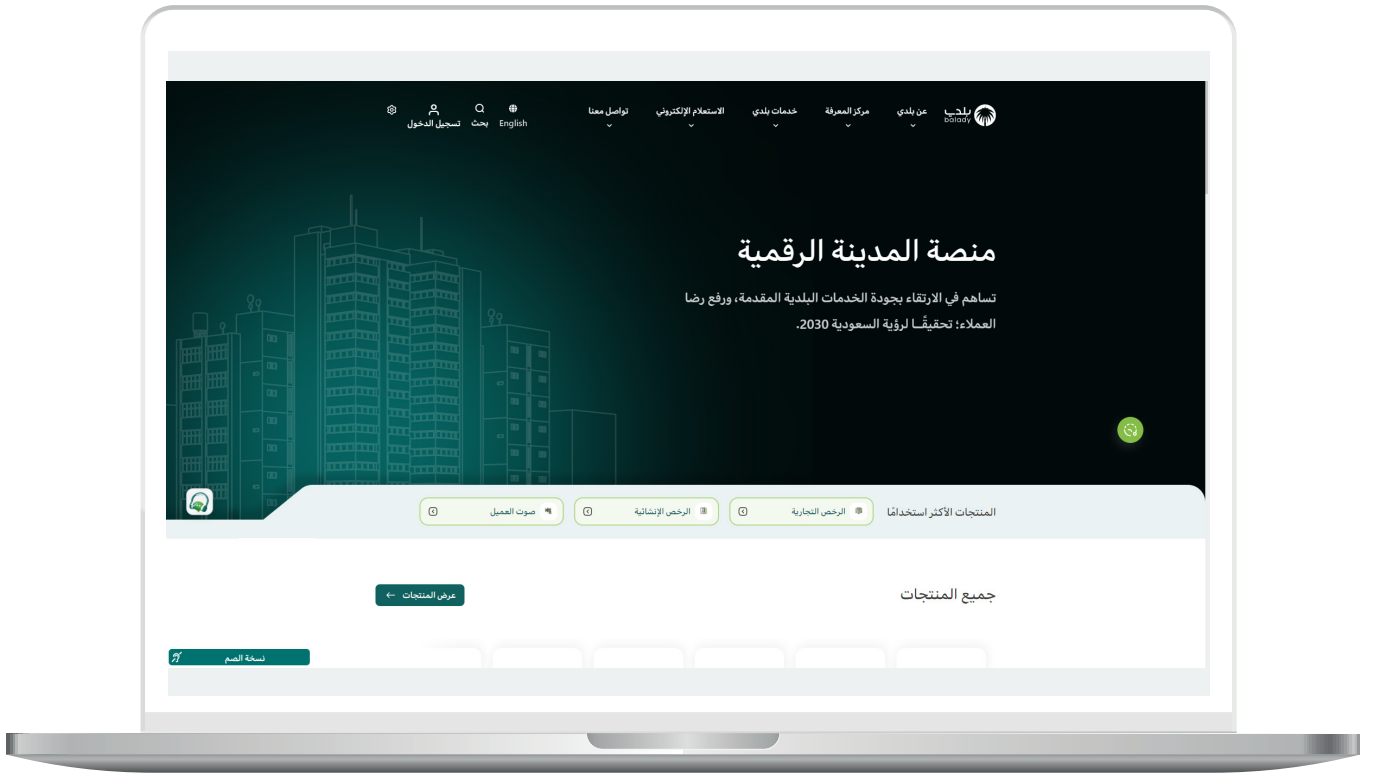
بلدي
balady

عن بلدي
مركز المعرفة
خدمات بلدي
الاستعلام الإلكتروني
تواصل معنا

English
بحث
تسجيل الدخول

منصة المدينة الرقمية

تساهم في الارتقاء بجودة الخدمات البلدية المقدمة، ورفع رضا العملاء؛ تحقيقًا لرؤية السعودية 2030.

المنتجات الأكثر استخدامًا
الرخص التجارية
الرخص الإنشائية
صوت العميل

جميع المنتجات
عرض المنتجات

نسخة الصم